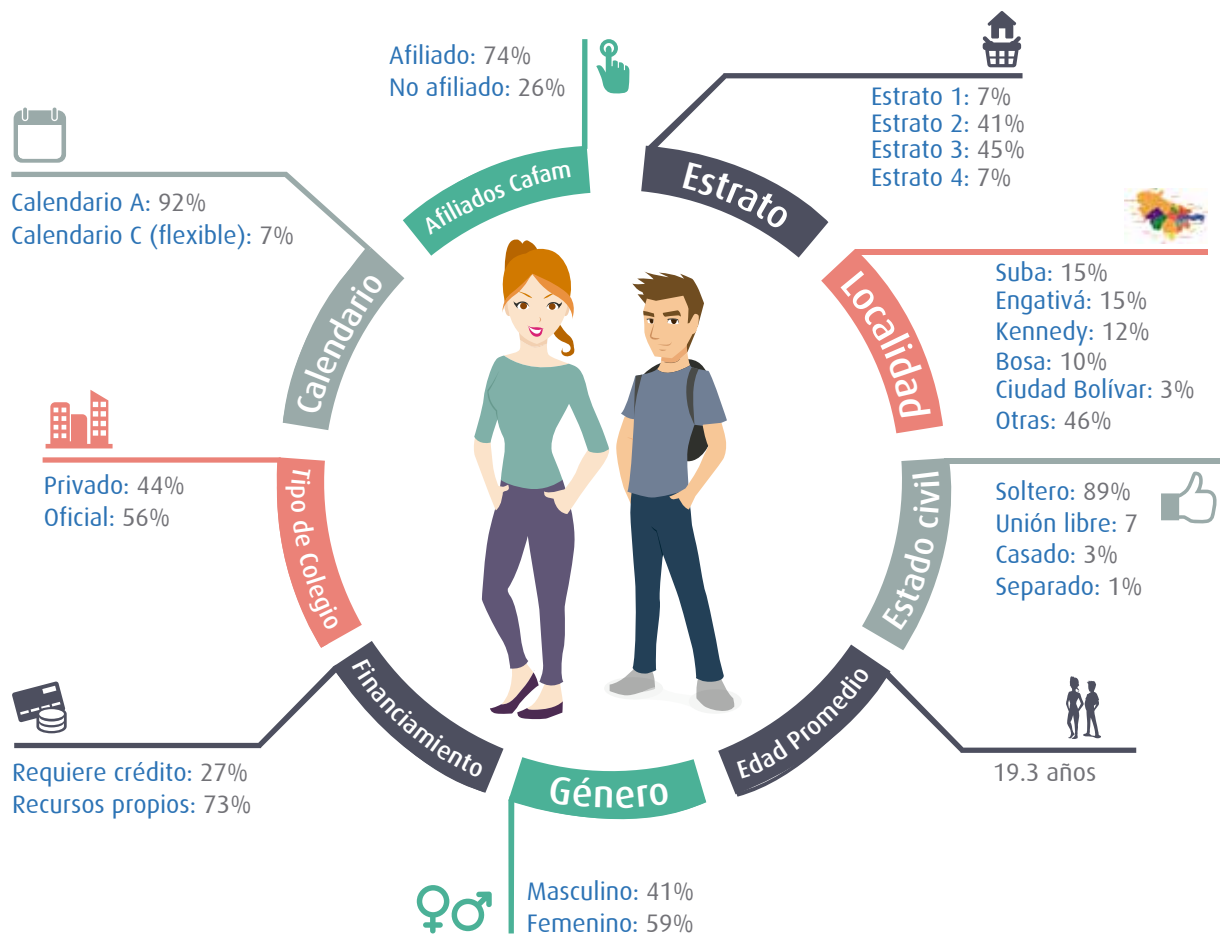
Afiliado: 74%
No afiliado: 26%

Afiliados Cafam

Estrato 1: 7%
Estrato 2: 41%
Estrato 3: 45%
Estrato 4: 7%

Estrato

Calendario A: 92%
Calendario C (flexible): 7%

Calendario

Localidad

Suba: 15%
Engativá: 15%
Kennedy: 12%
Bosa: 10%
Ciudad Bolívar: 3%
Otras: 46%

Privado: 44%
Oficial: 56%

Tipo de Colegio

Estado civil

Soltero: 89%
Unión libre: 7
Casado: 3%
Separado: 1%

Financiamiento

Requiere crédito: 27%
Recursos propios: 73%

Género

Edad Promedio

19.3 años

Masculino: 41%
Femenino: 59%